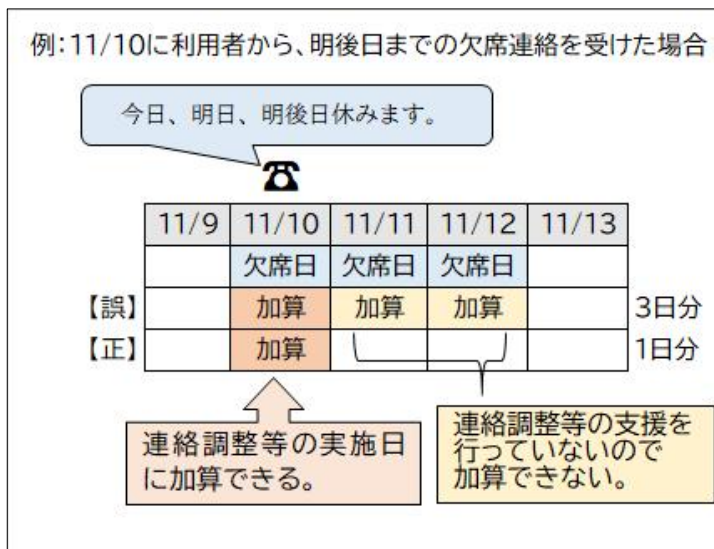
例:11/10に利用者から、明後日までの欠席連絡を受けた場合

今日、明日、明後日休みます。

☎

| | 11/9 | 11/10 | 11/11 | 11/12 | 11/13 | |
|---|---|---|---|---|---|---|
| | | 欠席日 | 欠席日 | 欠席日 | | |
| 【誤】 | | 加算 | 加算 | 加算 | | 3日分 |
| 【正】 | | 加算 | | | | 1日分 |

連絡調整等の実施日に加算できる。

連絡調整等の支援を行っていないので加算できない。